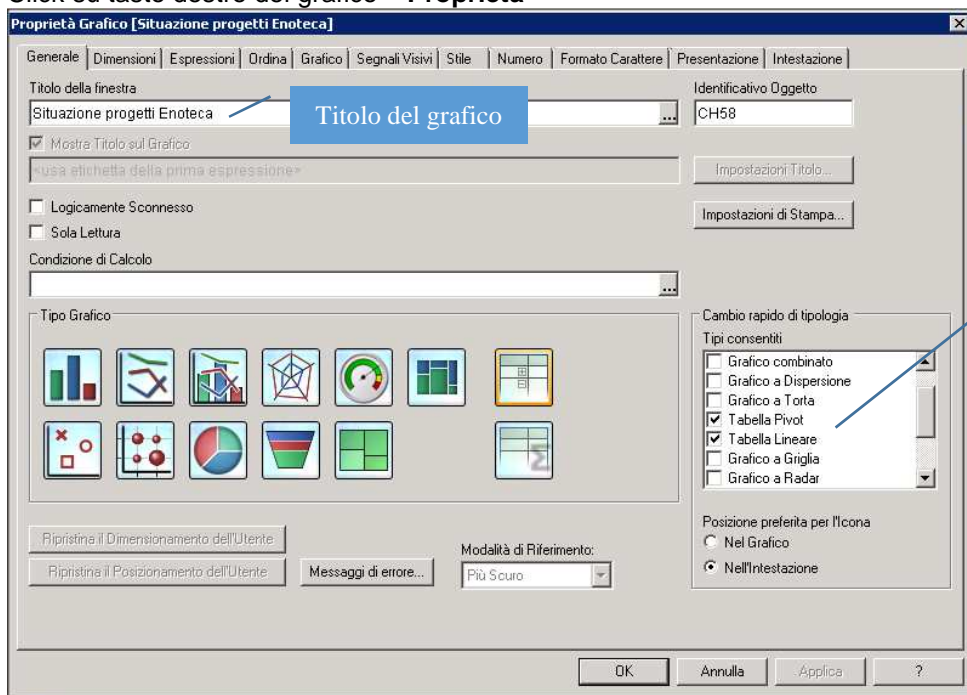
Click su tasto destro del grafico → Proprietà

Proprietà Grafico [Situazione progetti Enoteca]

Generale | Dimensioni | Espressioni | Ordina | Grafico | Segnali Visivi | Stile | Numero | Formato Carattere | Presentazione | Intestazione

Titolo della finestra
Situazione progetti Enoteca

Titolo del grafico

Identificativo Oggetto
CH58

Mostra Titolo sul Grafico
<usa etichetta della prima espressione>

Impostazioni Titolo...

Logicamente Sconnesso
Sola Lettura

Impostazioni di Stampa...

Condizione di Calcolo

Tipo Grafico

Cambio rapido di tipologia
Tipi consentiti
Grafico combinato
Grafico a Dispersione
Grafico a Torta
Tabella Pivot
Tabella Lineare
Grafico a Griglia
Grafico a Radar

Posizione preferita per l'Icona
Nel Grafico
Nell'Intestazione

Ripristina il Dimensionamento dell'Utente
Ripristina il Posizionamento dell'Utente
Messaggi di errore...

Modalità di Riferimento:
Più Scuro

OK | Annulla | Applica | ?